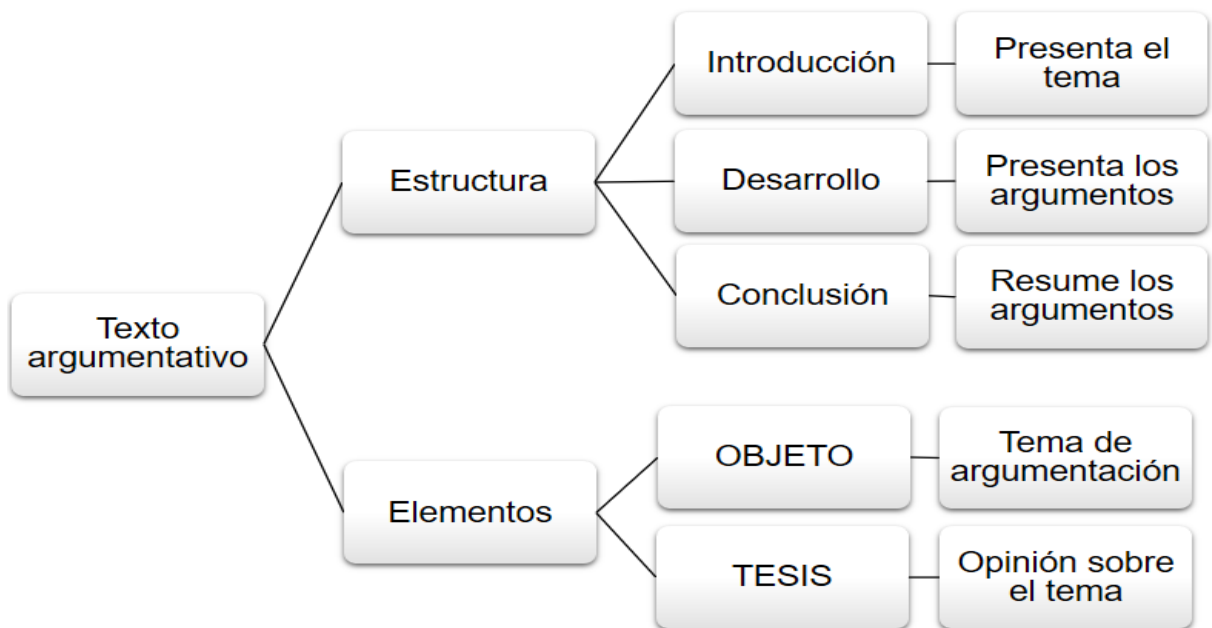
Texto argumentativo

Estructura

Introducción

Presenta el tema

Desarrollo

Presenta los argumentos

Conclusión

Resume los argumentos

Elementos

OBJETO

Tema de argumentación

TESIS

Opinión sobre el tema